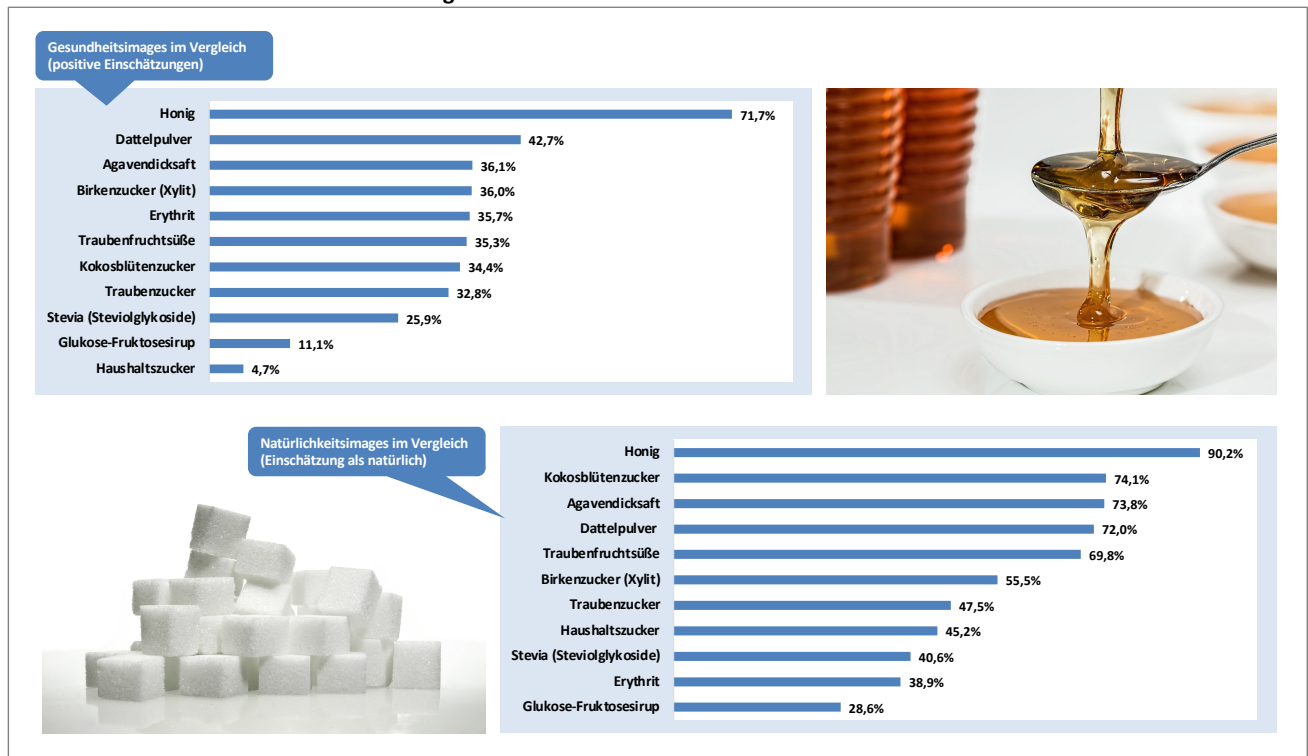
Gesundheitsimages im Vergleich (positive Einschätzungen)

| | |
|---|---|
| Honig | 71,7% |
| Dattelpulver | 42,7% |
| Agavendicksaft | 36,1% |
| Birkenzucker (Xylit) | 36,0% |
| Erythrit | 35,7% |
| Traubenfruchtsüße | 35,3% |
| Kokosblütenzucker | 34,4% |
| Traubenzucker | 32,8% |
| Stevia (Steviolglykoside) | 25,9% |
| Glukose-Fruktosesirup | 11,1% |
| Haushaltszucker | 4,7% |

Natürlichkeitsimages im Vergleich (Einschätzung als natürlich)

| | |
|---|---|
| Honig | 90,2% |
| Kokosblütenzucker | 74,1% |
| Agavendicksaft | 73,8% |
| Dattelpulver | 72,0% |
| Traubenfruchtsüße | 69,8% |
| Birkenzucker (Xylit) | 55,5% |
| Traubenzucker | 47,5% |
| Haushaltszucker | 45,2% |
| Stevia (Steviolglykoside) | 40,6% |
| Erythrit | 38,9% |
| Glukose-Fruktosesirup | 28,6% |